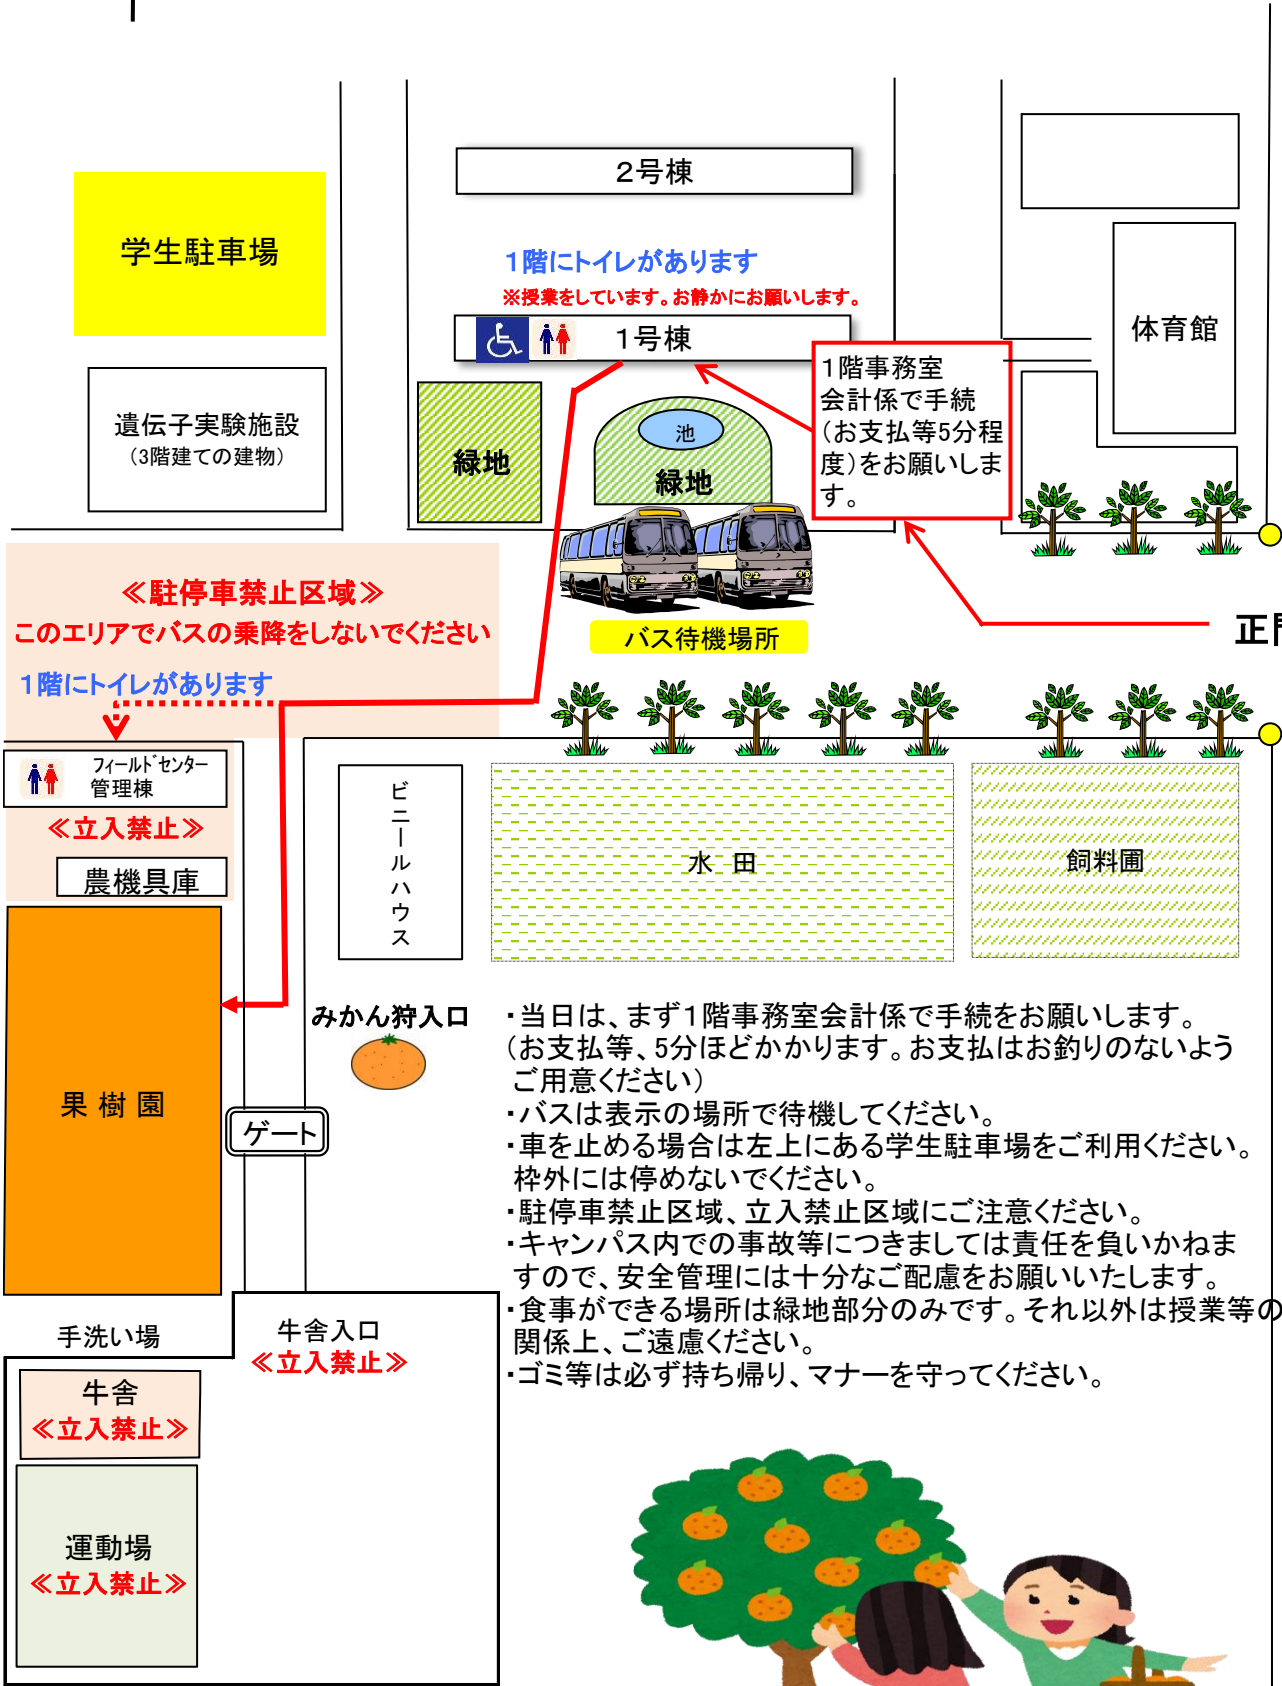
2号棟

学生駐車場

1階にトイレがあります
※授業をしています。お静かにお願いします。

1号棟

体育館

遺伝子実験施設
（3階建ての建物）

緑地

池
緑地

1階事務室
会計係で手続
（お支払等5分程度）をお願いします。

≪駐停車禁止区域≫
このエリアでバスの乗降をしないでください

バス待機場所

正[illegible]

1階にトイレがあります

フィールドセンター
管理棟

≪立入禁止≫

農機具庫

ビニールハウス

水　田

飼料圃

果 樹 園

みかん狩入口

ゲート

・当日は、まず1階事務室会計係で手続をお願いします。（お支払等、5分ほどかかります。お支払はお釣りのないようご用意ください）
・バスは表示の場所で待機してください。
・車を止める場合は左上にある学生駐車場をご利用ください。枠外には停めないでください。
・駐停車禁止区域、立入禁止区域にご注意ください。
・キャンパス内での事故等につきましては責任を負いかねますので、安全管理には十分なご配慮をお願いいたします。
・食事ができる場所は緑地部分のみです。それ以外は授業等の関係上、ご遠慮ください。
・ゴミ等は必ず持ち帰り、マナーを守ってください。

手洗い場

牛舎入口
≪立入禁止≫

牛舎
≪立入禁止≫

運動場
≪立入禁止≫